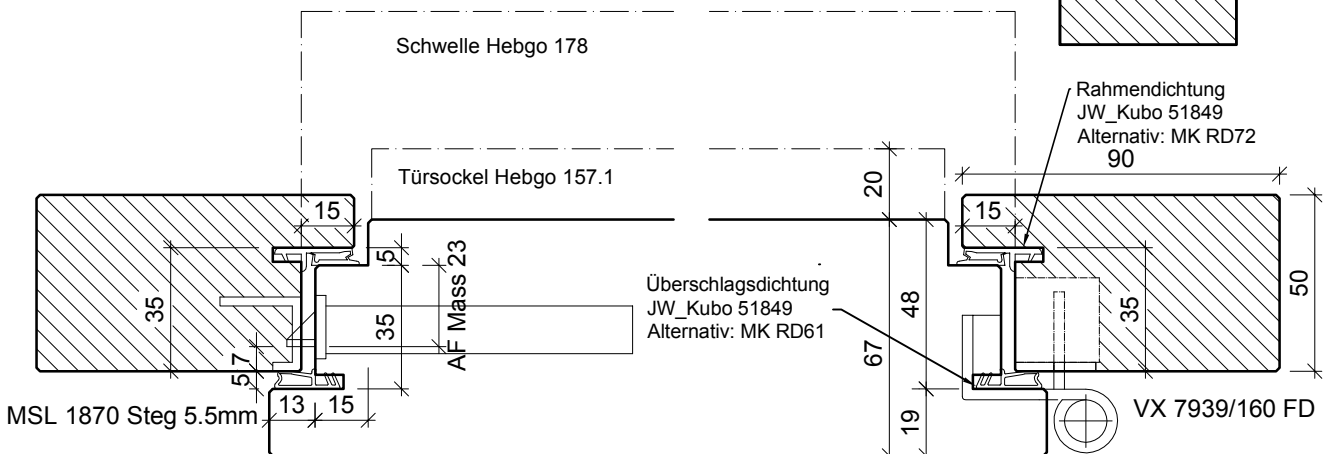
Schwelle Hebgo 178

Rahmendichtung
JW_Kubo 51849
Alternativ: MK RD72

90

Türsockel Hebgo 157.1

20

15

15

50

5

23

AF Mass

35

35

35

48

Überschlagsdichtung
JW_Kubo 51849
Alternativ: MK RD61

67

7

5

MSL 1870 Steg 5.5mm

13

15

19

VX 7939/160 FD